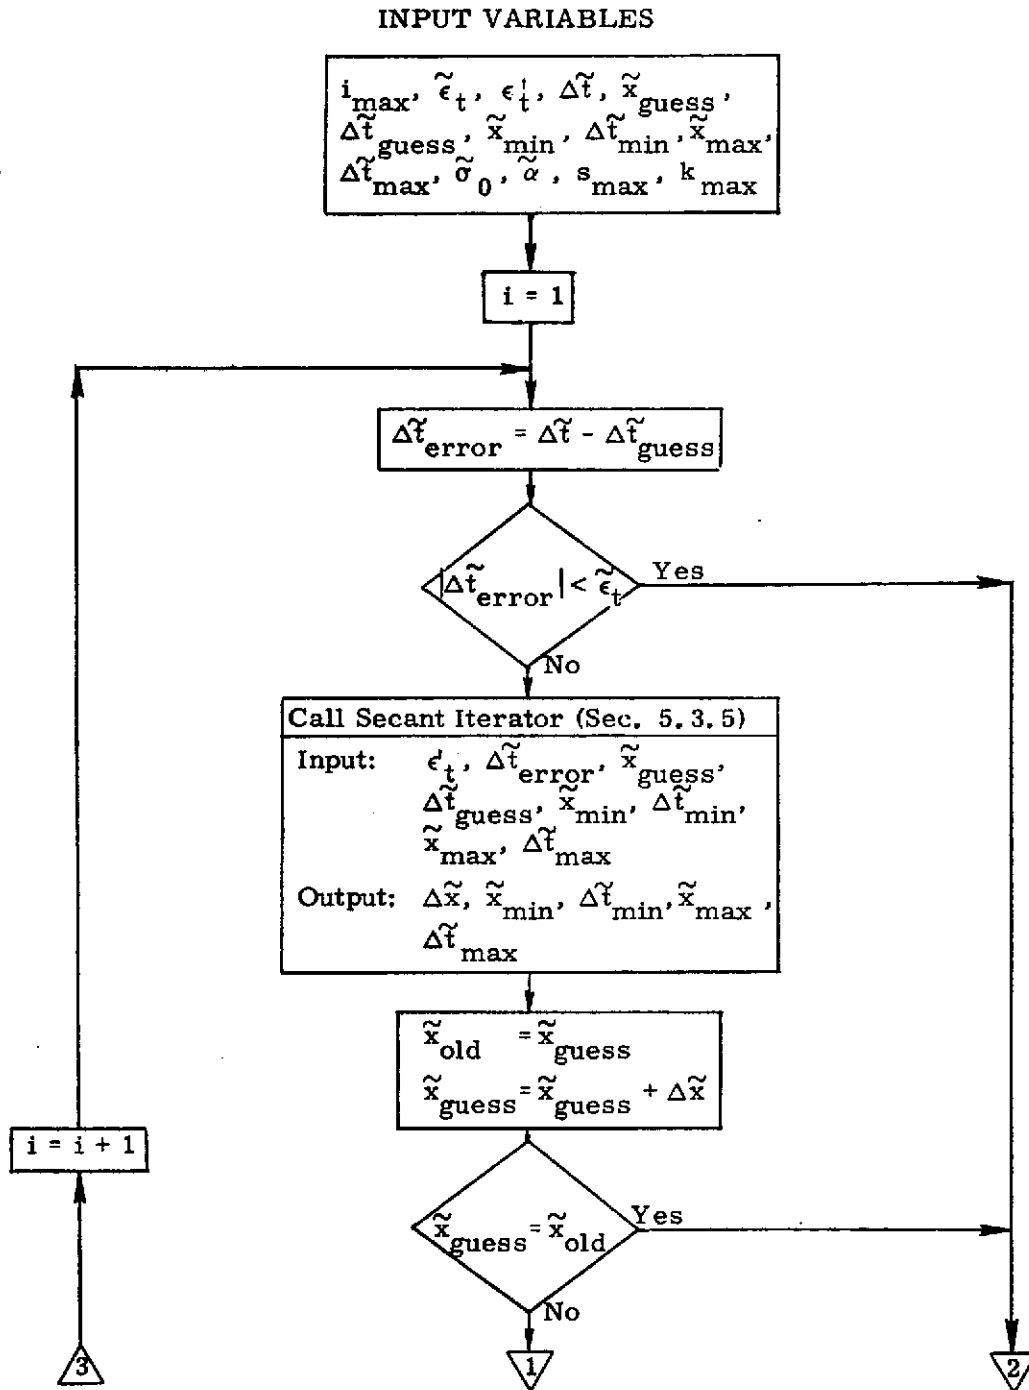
INPUT VARIABLES

$i_{max}$, $\tilde{\epsilon}_t$, $\epsilon'_t$, $\Delta\tilde{t}$, $\tilde{x}_{guess}$, $\Delta\tilde{t}_{guess}$, $\tilde{x}_{min}$, $\Delta\tilde{t}_{min}$, $\tilde{x}_{max}$, $\Delta\tilde{t}_{max}$, $\tilde{\sigma}_0$, $\tilde{\alpha}$, $s_{max}$, $k_{max}$

$i = 1$

$\Delta\tilde{t}_{error} = \Delta\tilde{t} - \Delta\tilde{t}_{guess}$

$|\Delta\tilde{t}_{error}| < \tilde{\epsilon}_t$

Yes

No

Call Secant Iterator (Sec. 5. 3. 5)

Input: $\epsilon'_t$, $\Delta\tilde{t}_{error}$, $\tilde{x}_{guess}$, $\Delta\tilde{t}_{guess}$, $\tilde{x}_{min}$, $\Delta\tilde{t}_{min}$, $\tilde{x}_{max}$, $\Delta\tilde{t}_{max}$

Output: $\Delta\tilde{x}$, $\tilde{x}_{min}$, $\Delta\tilde{t}_{min}$, $\tilde{x}_{max}$, $\Delta\tilde{t}_{max}$

$\tilde{x}_{old} = \tilde{x}_{guess}$

$\tilde{x}_{guess} = \tilde{x}_{guess} + \Delta\tilde{x}$

$i = i + 1$

$\tilde{x}_{guess} = \tilde{x}_{old}$

Yes

No

3

1

2